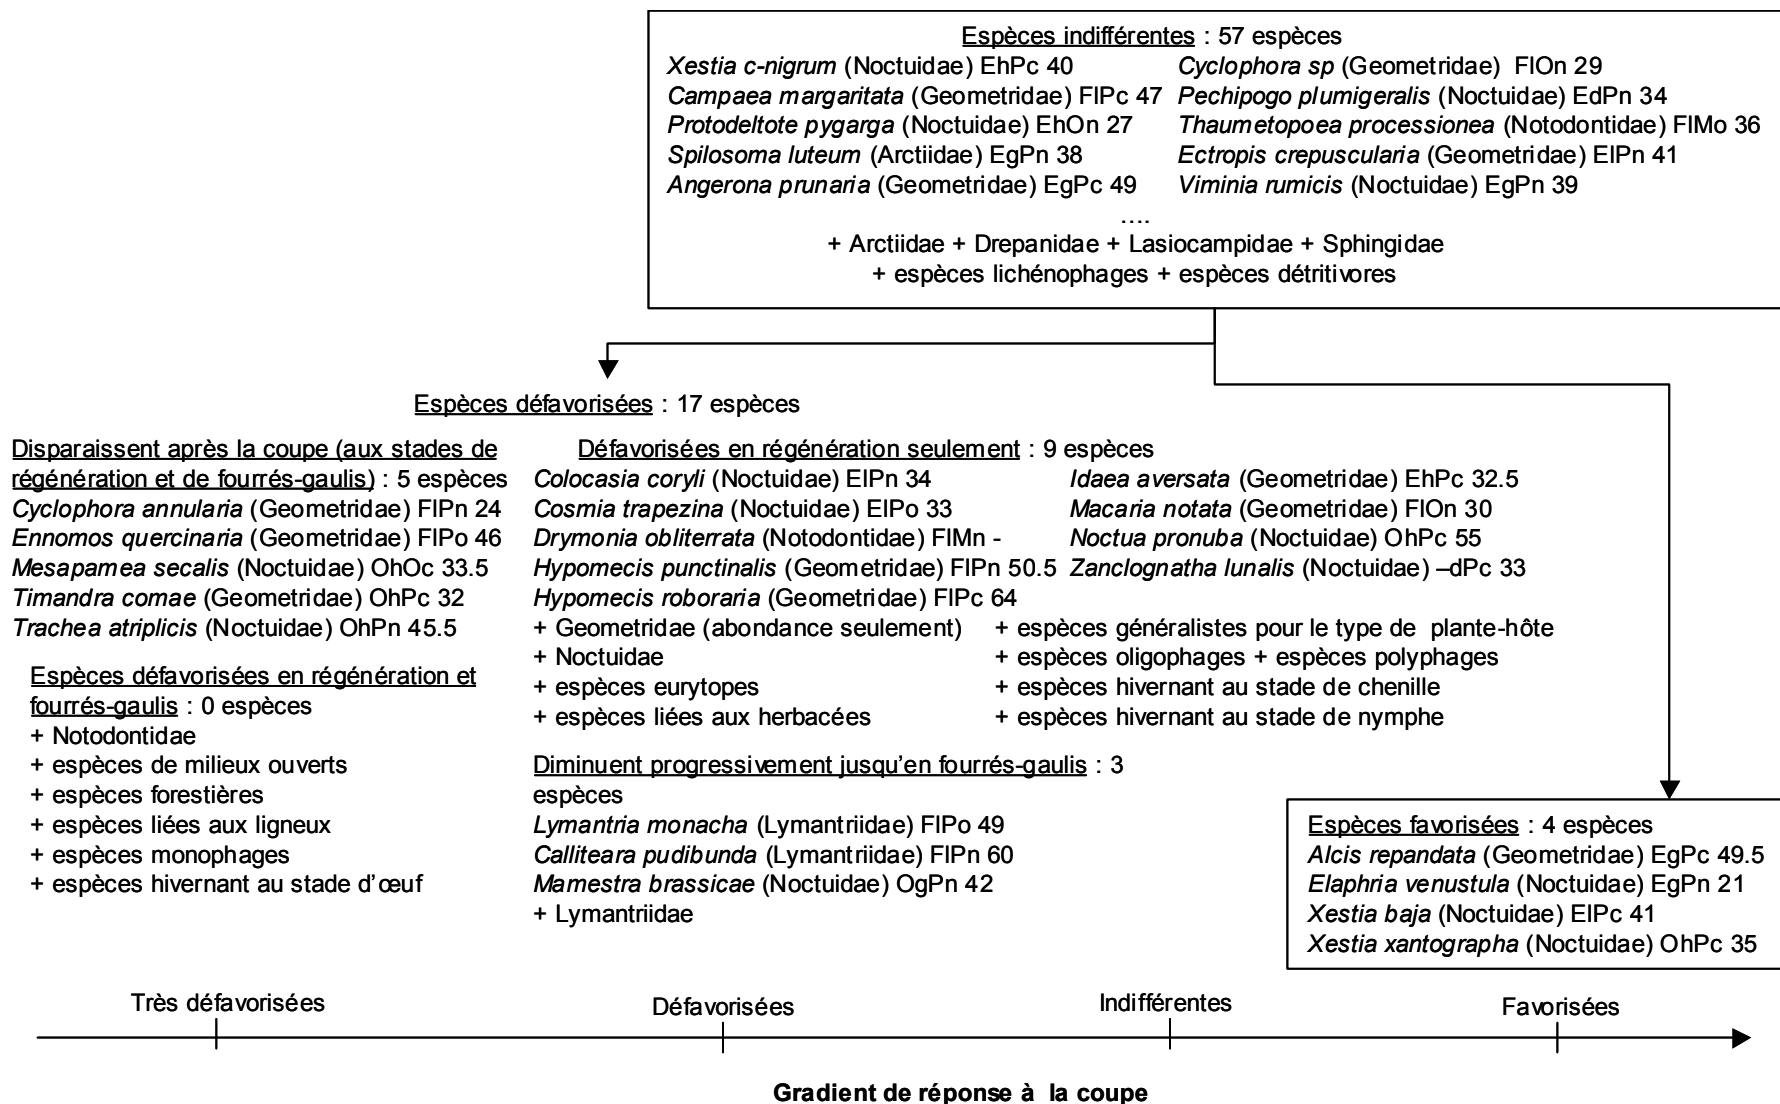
Espèces indifférentes : 57 espèces

Xestia c-nigrum (Noctuidae) EhPc 40
Campaea margaritata (Geometridae) FlPc 47
Protodeltote pygarga (Noctuidae) EhOn 27
Spilosoma luteum (Arctiidae) EgPn 38
Angerona prunaria (Geometridae) EgPc 49

Cyclophora sp (Geometridae) FlOn 29
Pechipogo plumigeralis (Noctuidae) EdPn 34
Thaumetopoea processionea (Notodontidae) FlMo 36
Ectropis crepuscularia (Geometridae) ElPn 41
Viminia rumicis (Noctuidae) EgPn 39

....

+ Arctiidae + Drepanidae + Lasiocampidae + Sphingidae
+ espèces lichénophages + espèces détritivores

Espèces défavorisées : 17 espèces

Disparaissent après la coupe (aux stades de régénération et de fourrés-gaulis) : 5 espèces
Cyclophora annularia (Geometridae) FlPn 24
Ennomos quercinaria (Geometridae) FlPo 46
Mesapamea secalis (Noctuidae) OhOc 33.5
Timandra comae (Geometridae) OhPc 32
Trachea atriplicis (Noctuidae) OhPn 45.5

Espèces défavorisées en régénération et fourrés-gaulis : 0 espèces
+ Notodontidae
+ espèces de milieux ouverts
+ espèces forestières
+ espèces liées aux ligneux
+ espèces monophages
+ espèces hivernant au stade d'œuf

Défavorisées en régénération seulement : 9 espèces
Colocasia coryli (Noctuidae) ElPn 34
Cosmia trapezina (Noctuidae) ElPo 33
Drymonia obliterrata (Notodontidae) FlMn -
Hypomecis punctinalis (Geometridae) FlPn 50.5
Hypomecis roboraria (Geometridae) FlPc 64

Idaea aversata (Geometridae) EhPc 32.5
Macaria notata (Geometridae) FlOn 30
Noctua pronuba (Noctuidae) OhPc 55
Zanclognatha lunalis (Noctuidae) –dPc 33

+ Geometridae (abondance seulement)
+ Noctuidae
+ espèces eurytopes
+ espèces liées aux herbacées

+ espèces généralistes pour le type de plante-hôte
+ espèces oligophages + espèces polyphages
+ espèces hivernant au stade de chenille
+ espèces hivernant au stade de nymphe

Diminuent progressivement jusqu'en fourrés-gaulis : 3 espèces
Lymantria monacha (Lymantriidae) FlPo 49
Calliteara pudibunda (Lymantriidae) FlPn 60
Mamestra brassicae (Noctuidae) OgPn 42
+ Lymantriidae

Espèces favorisées : 4 espèces
Alcis repandata (Geometridae) EgPc 49.5
Elaphria venustula (Noctuidae) EgPn 21
Xestia baja (Noctuidae) ElPc 41
Xestia xantographa (Noctuidae) OhPc 35

Très défavorisées
Défavorisées
Indifférentes
Favorisées

Gradient de réponse à la coupe